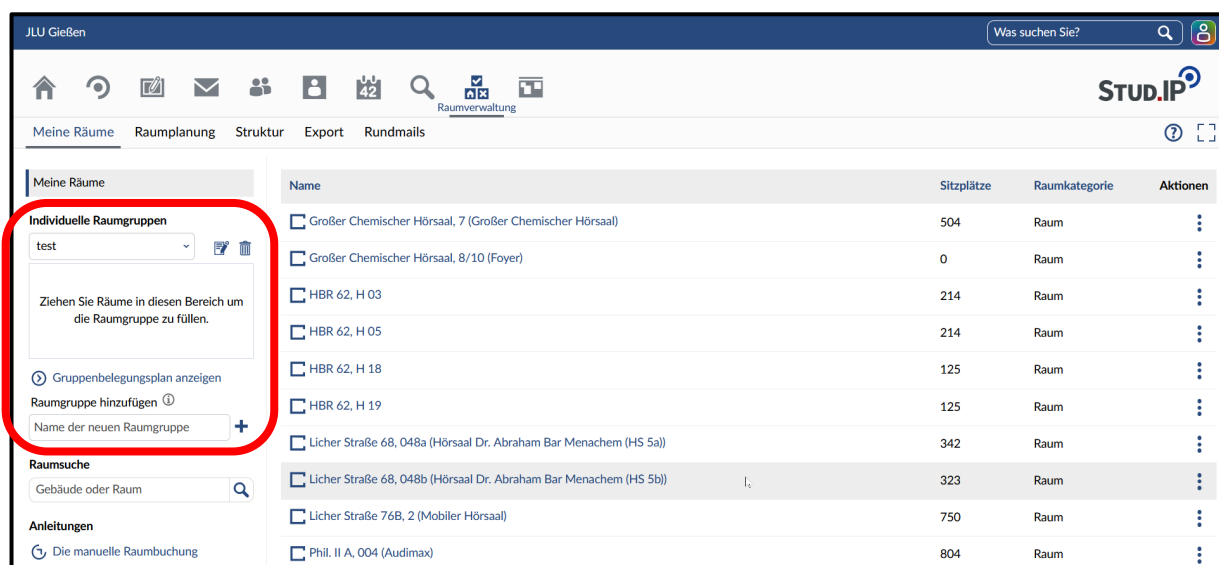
JLU Gießen

Was suchen Sie?

42

Raumverwaltung

STUD.IP

Meine Räume Raumplanung Struktur Export Rundmails

Meine Räume

Individuelle Raumgruppen

test

Ziehen Sie Räume in diesen Bereich um die Raumgruppe zu füllen.

Gruppenbelegungsplan anzeigen

Raumgruppe hinzufügen

Name der neuen Raumgruppe

Raumsuche

Gebäude oder Raum

Anleitungen

Die manuelle Raumbuchung

| Name | Sitzplätze | Raumkategorie | Aktionen |
|---|---|---|---|
| Großer Chemischer Hörsaal, 7 (Großer Chemischer Hörsaal) | 504 | Raum | |
| Großer Chemischer Hörsaal, 8/10 (Foyer) | 0 | Raum | |
| HBR 62, H 03 | 214 | Raum | |
| HBR 62, H 05 | 214 | Raum | |
| HBR 62, H 18 | 125 | Raum | |
| HBR 62, H 19 | 125 | Raum | |
| Licher Straße 68, 048a (Hörsaal Dr. Abraham Bar Menachem (HS 5a)) | 342 | Raum | |
| Licher Straße 68, 048b (Hörsaal Dr. Abraham Bar Menachem (HS 5b)) | 323 | Raum | |
| Licher Straße 76B, 2 (Mobiler Hörsaal) | 750 | Raum | |
| Phil. II A, 004 (Audimax) | 804 | Raum | |